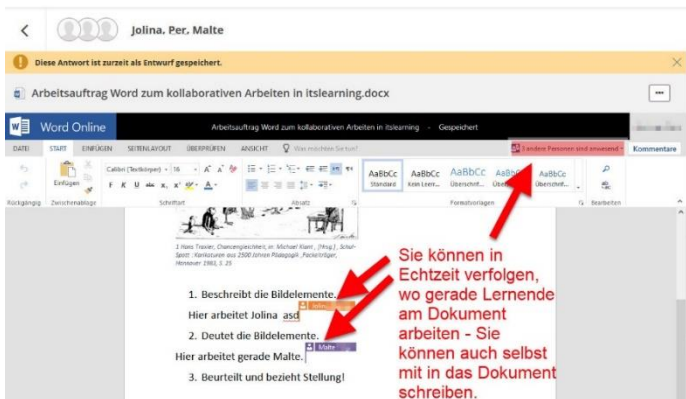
Jolina, Per, Malte

Diese Antwort ist zurzeit als Entwurf gespeichert.

Arbeitsauftrag Word zum kollaborativen Arbeiten in itslearning.docx

Word Online

Arbeitsauftrag Word zum kollaborativen Arbeiten in itslearning - Gespeichert

DATEI START EINFÜGEN SEITENLAYOUT ÜBERPRÜFEN ANSICHT Was möchten Sie tun?

2 andere Personen sind anwesend

Kommentare

Einfügen

Calibri (Textkörper) 16

AaBbCc Standard AaBbCc Kein Leerr... AaBbCc Überschrift... AaBbCc Überschrift...

Rückgängig Zwischenablage Schriftart Absatz Formatvorlagen Bearbeiten

1 Hans Traxler, Chancengleichheit, in: Michael Klant, [Hrsg.], Schul-Spott : Karikaturen aus 2500 Jahren Pädagogik, Fackelträger, Hannover 1983, S. 25

1. Beschreibt die Bildelemente.

Hier arbeitet Jolina asd

Jolina

2. Deutet die Bildelemente.

Hier arbeitet gerade Malte.

Malte

3. Beurteilt und bezieht Stellung!

Sie können in Echtzeit verfolgen, wo gerade Lernende am Dokument arbeiten - Sie können auch selbst mit in das Dokument schreiben.